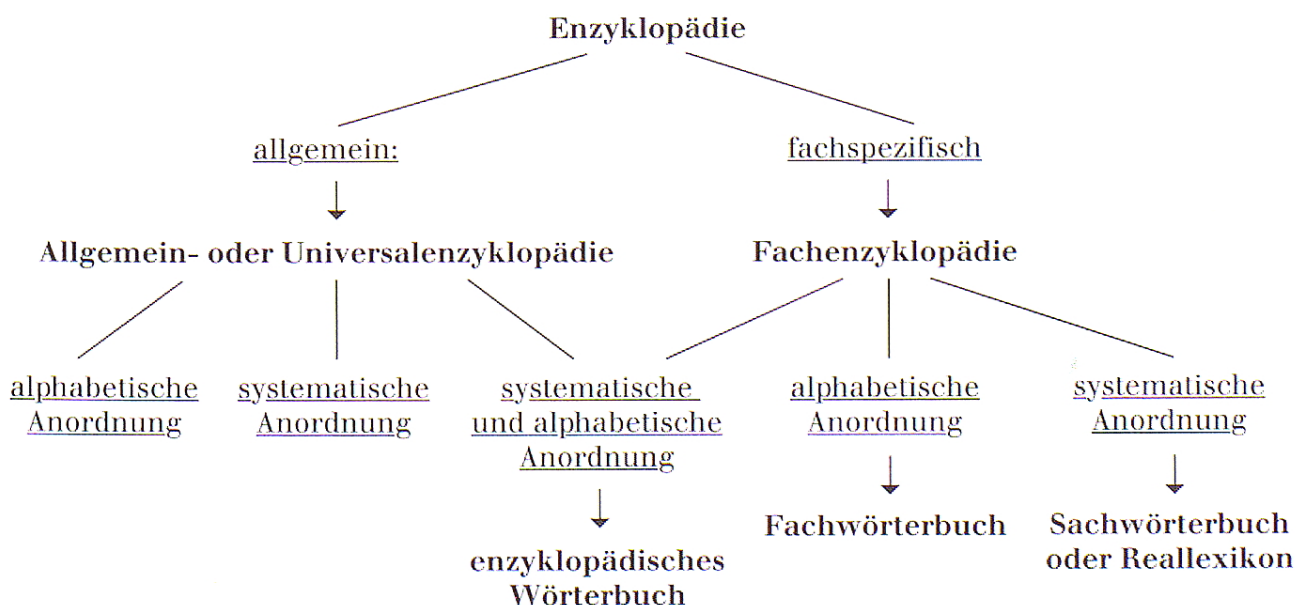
Enzyklopädie

allgemein:

fachspezifisch

Allgemein- oder Universalenzyklopädie

Fachenzyklopädie

alphabetische Anordnung

systematische Anordnung

systematische und alphabetische Anordnung

alphabetische Anordnung

systematische Anordnung

enzyklopädisches Wörterbuch

Fachwörterbuch

Sachwörterbuch oder Reallexikon